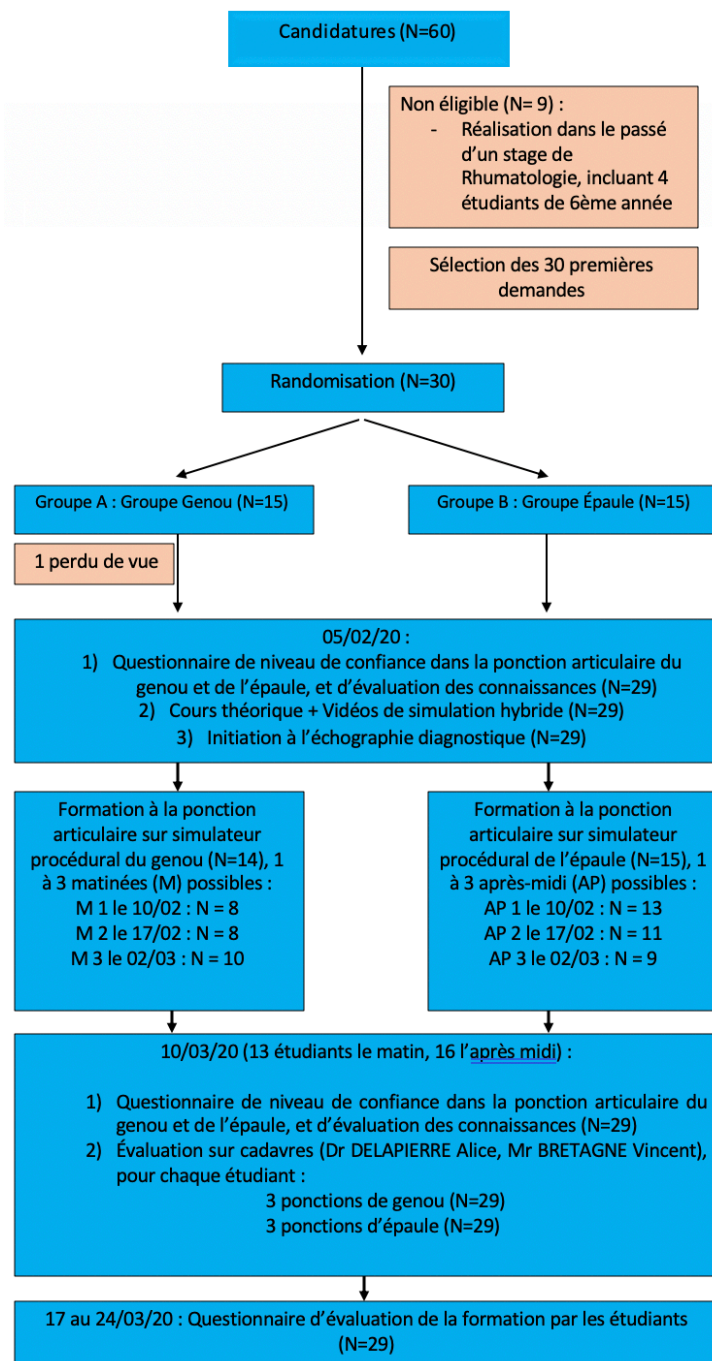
Candidatures (N=60)

Non éligible (N= 9) :
- Réalisation dans le passé d'un stage de Rhumatologie, incluant 4 étudiants de 6ème année

Sélection des 30 premières demandes

Randomisation (N=30)

Groupe A : Groupe Genou (N=15)

Groupe B : Groupe Épaule (N=15)

1 perdu de vue

05/02/20 :
1) Questionnaire de niveau de confiance dans la ponction articulaire du genou et de l'épaule, et d'évaluation des connaissances (N=29)
2) Cours théorique + Vidéos de simulation hybride (N=29)
3) Initiation à l'échographie diagnostique (N=29)

Formation à la ponction articulaire sur simulateur procédural du genou (N=14), 1 à 3 matinées (M) possibles :
M 1 le 10/02 : N = 8
M 2 le 17/02 : N = 8
M 3 le 02/03 : N = 10

Formation à la ponction articulaire sur simulateur procédural de l'épaule (N=15), 1 à 3 après-midi (AP) possibles :
AP 1 le 10/02 : N = 13
AP 2 le 17/02 : N = 11
AP 3 le 02/03 : N = 9

10/03/20 (13 étudiants le matin, 16 l'après midi) :

1) Questionnaire de niveau de confiance dans la ponction articulaire du genou et de l'épaule, et d'évaluation des connaissances (N=29)
2) Évaluation sur cadavres (Dr DELAPIERRE Alice, Mr BRETAGNE Vincent), pour chaque étudiant :
3 ponctions de genou (N=29)
3 ponctions d'épaule (N=29)

17 au 24/03/20 : Questionnaire d'évaluation de la formation par les étudiants (N=29)